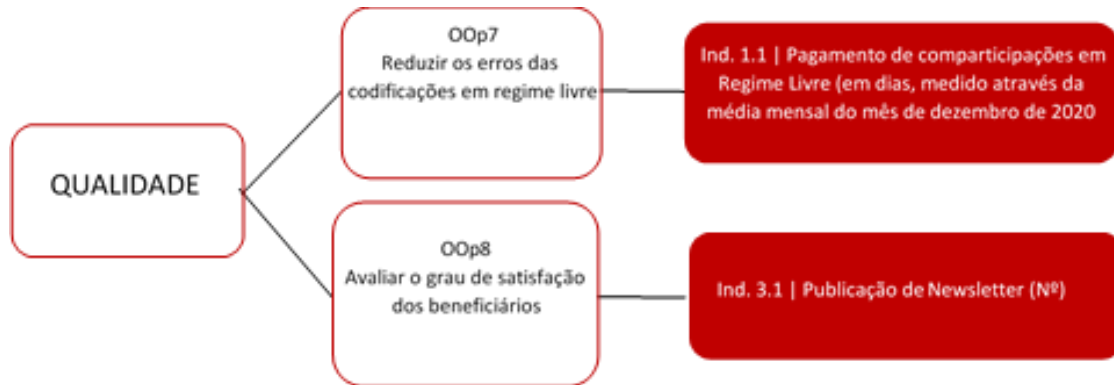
QUALIDADE

OOp7
Reduzir os erros das codificações em regime livre

Ind. 1.1 | Pagamento de comparticipações em Regime Livre (em dias, medido através da média mensal do mês de dezembro de 2020

OOp8
Avaliar o grau de satisfação dos beneficiários

Ind. 3.1 | Publicação de Newsletter (Nº)